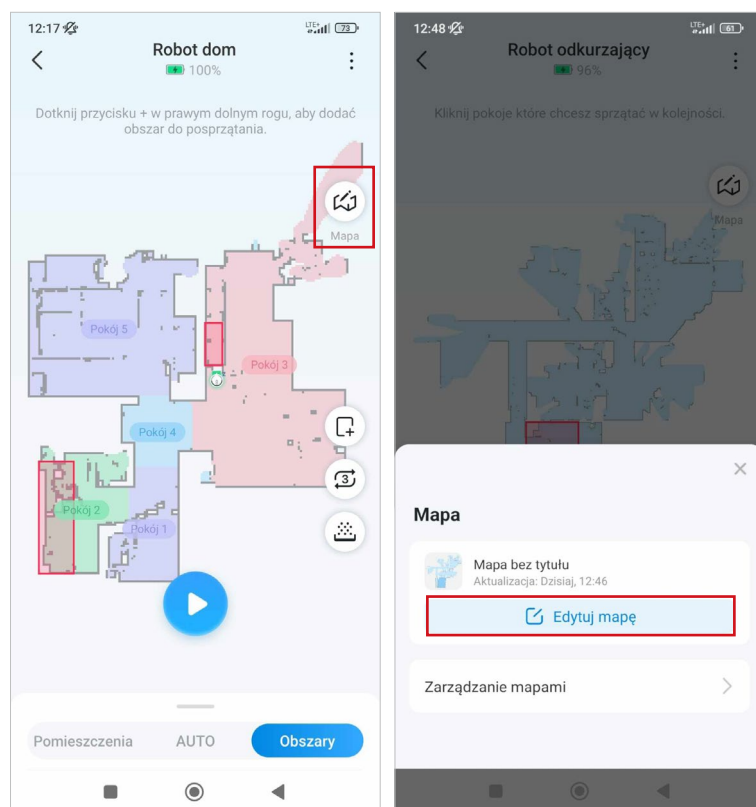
12:17

73

Robot dom

100%

Dotknij przycisku + w prawym dolnym rogu, aby dodać obszar do posprzątania.

Mapa

Pokój 5

Pokój 3

Pokój 4

Pokój 2

Pokój 1

3

Pomieszczenia

AUTO

Obszary

12:48

61

Robot odkurzający

96%

Kliknij pokoje które chcesz sprzątać w kolejności.

Mapa

Mapa

Mapa bez tytułu

Aktualizacja: Dzisiaj, 12:46

Edytuj mapę

Zarządzanie mapami